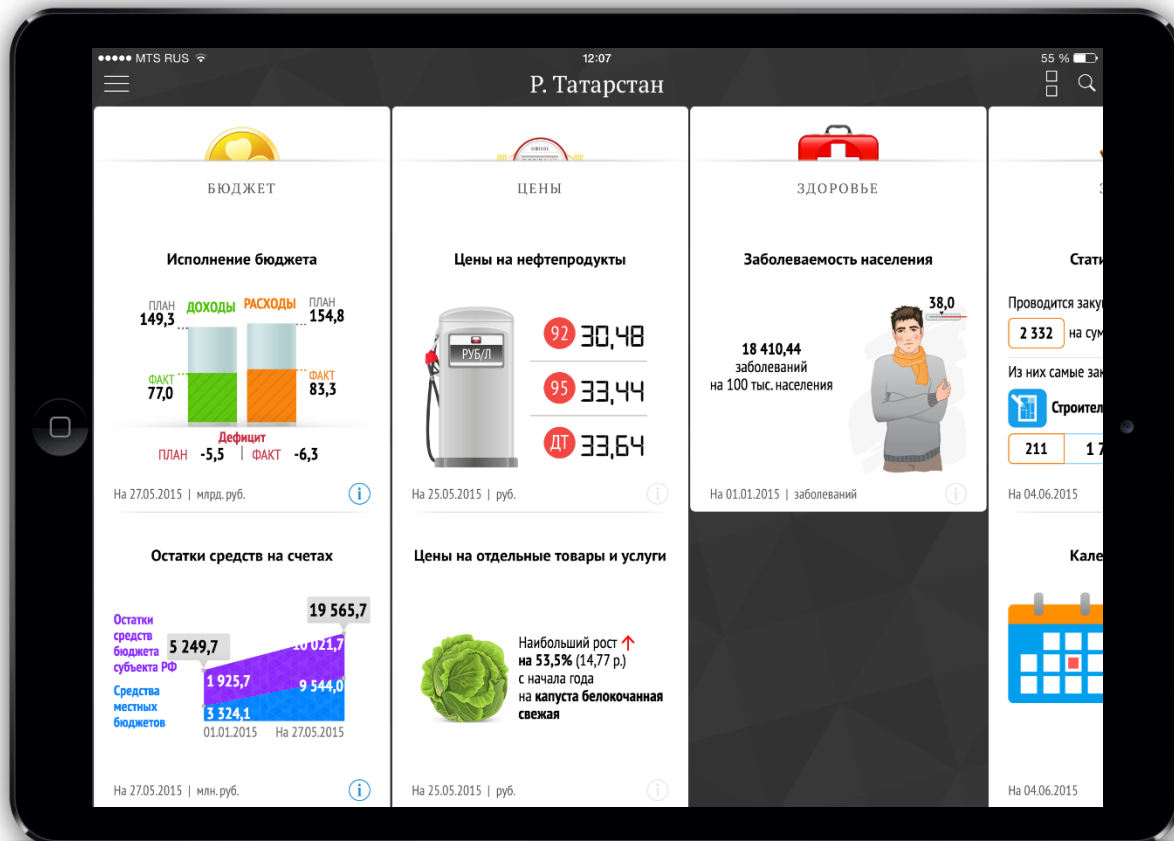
●●●●● MTS RUS
12:07
55 %

Р. Татарстан

БЮДЖЕТ

Исполнение бюджета

ПЛАН 149,3
ДОХОДЫ
РАСХОДЫ
ПЛАН 154,8
ФАКТ 77,0
ФАКТ 83,3
Дефицит
ПЛАН -5,5 | ФАКТ -6,3

На 27.05.2015 | млрд. руб.

Остатки средств на счетах

Остатки средств бюджета субъекта РФ
Средства местных бюджетов
5 249,7
19 565,7
10 021,7
1 925,7
9 544,0
3 324,1
01.01.2015
На 27.05.2015

На 27.05.2015 | млн. руб.

ЦЕНЫ

Цены на нефтепродукты

РУБ/Л
92 30,48
95 33,44
ДТ 33,64

На 25.05.2015 | руб.

Цены на отдельные товары и услуги

Наибольший рост
на 53,5% (14,77 р.)
с начала года
на капуста белокочанная свежая

На 25.05.2015 | руб.

ЗДОРОВЬЕ

Заболеваемость населения

38,0
18 410,44
заболеваний
на 100 тыс. населения

На 01.01.2015 | заболеваний

Стати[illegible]
Проводится заку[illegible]
2 332 на сум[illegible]
Из них самые зак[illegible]
Строител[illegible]
211
1 7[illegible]
На 04.06.2015

Кале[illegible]

На 04.06.2015